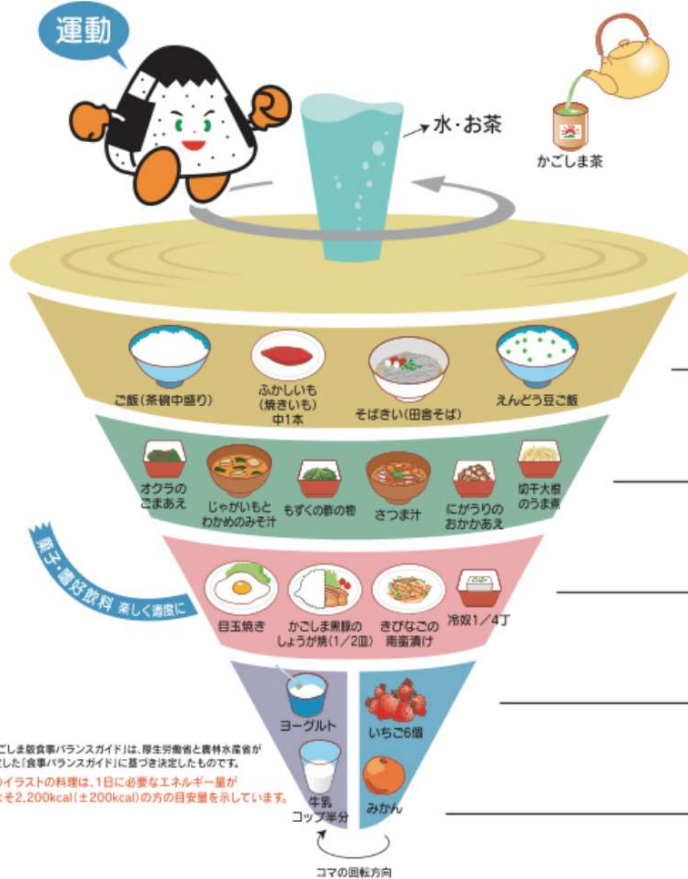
運動

水・お茶

かごしま茶

ご飯(茶碗中盛り)

ふかしいも
(焼きいも)
中1本

そばきい(田舎そば)

えんどう豆ご飯

オクラの
ごまあえ

じゃがいもと
わかめのみそ汁

もずくの酢の物

さつま汁

にがうりの
おかかあえ

切干大根
のうま煮

菓子・嗜好飲料 楽しく適度に

目玉焼き

かごしま黒豚の
しょうが焼(1/2皿)

きびなごの
南蛮漬け

冷奴1/4丁

ヨーグルト

いちご6個

牛乳
コップ半分

みかん

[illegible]ごしま版食事バランスガイド」は、厚生労働省と農林水産省が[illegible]定した「食事バランスガイド」に基づき決定したものです。
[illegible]のイラストの料理は、1日に必要なエネルギー量が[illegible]よそ2,200kcal(±200kcal)の方の目安量を示しています。

コマの回転方向